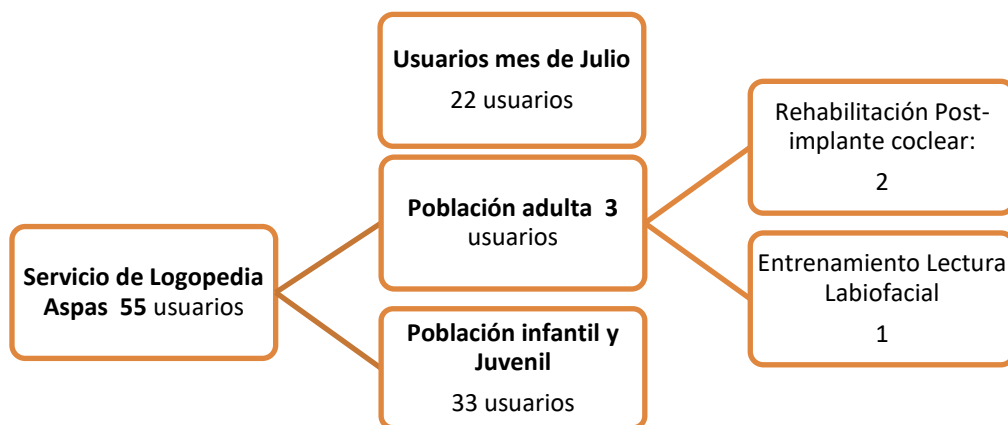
Usuarios mes de Julio

22 usuarios

Rehabilitación Post-implante coclear:

2

Servicio de Logopedia Aspas 55 usuarios

Población adulta 3 usuarios

Entrenamiento Lectura Labiofacial

1

Población infantil y Juvenil

33 usuarios